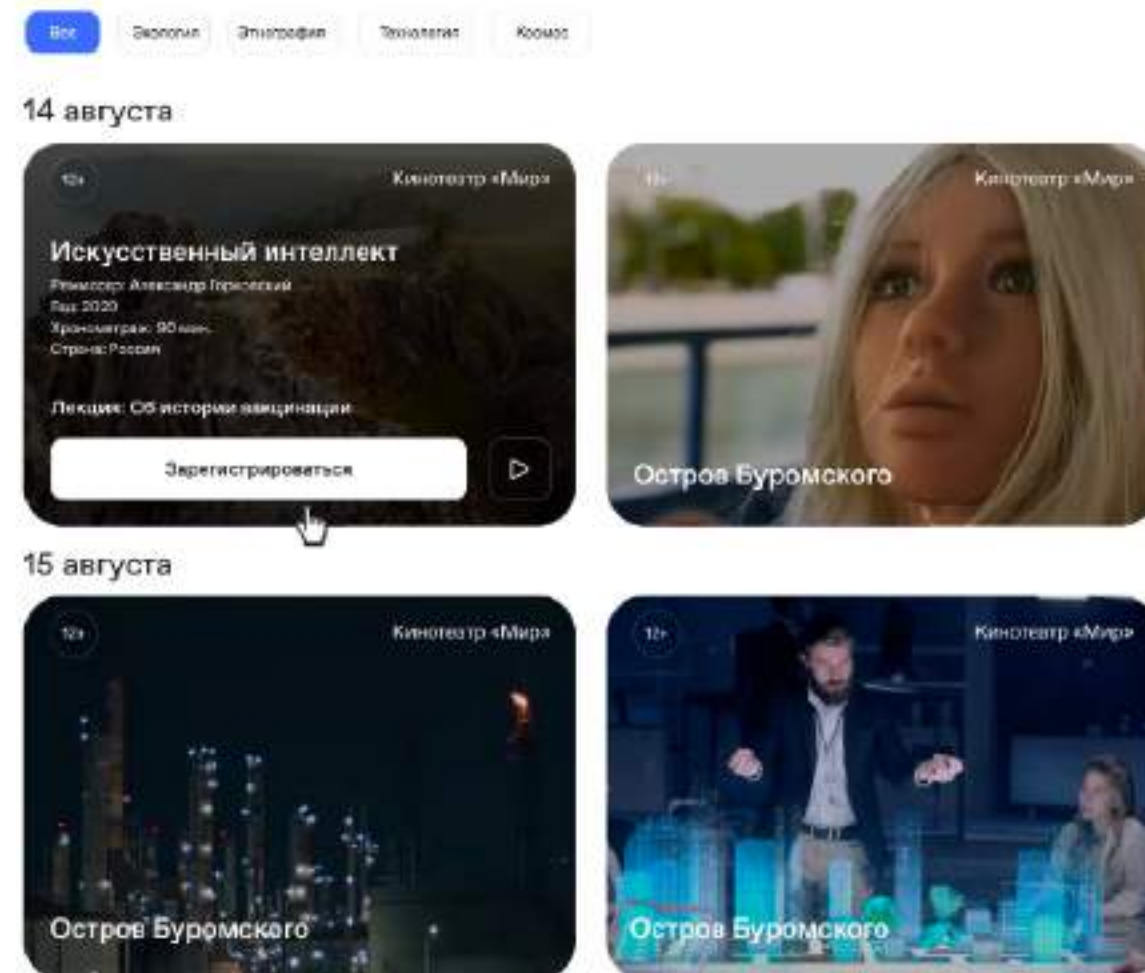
Все Экология Этнография Технологии Космос

14 августа

12+ Кинотеатр «Мир»

Искусственный интеллект

Режиссер: Александр Горский
Год: 2020
Хронометраж: 90 мин.
Страна: Россия

Лекция: Об истории вакцинации

Зарегистрироваться

12+ Кинотеатр «Мир»

Остров Буромского

15 августа

12+ Кинотеатр «Мир»

Остров Буромского

12+ Кинотеатр «Мир»

Остров Буромского